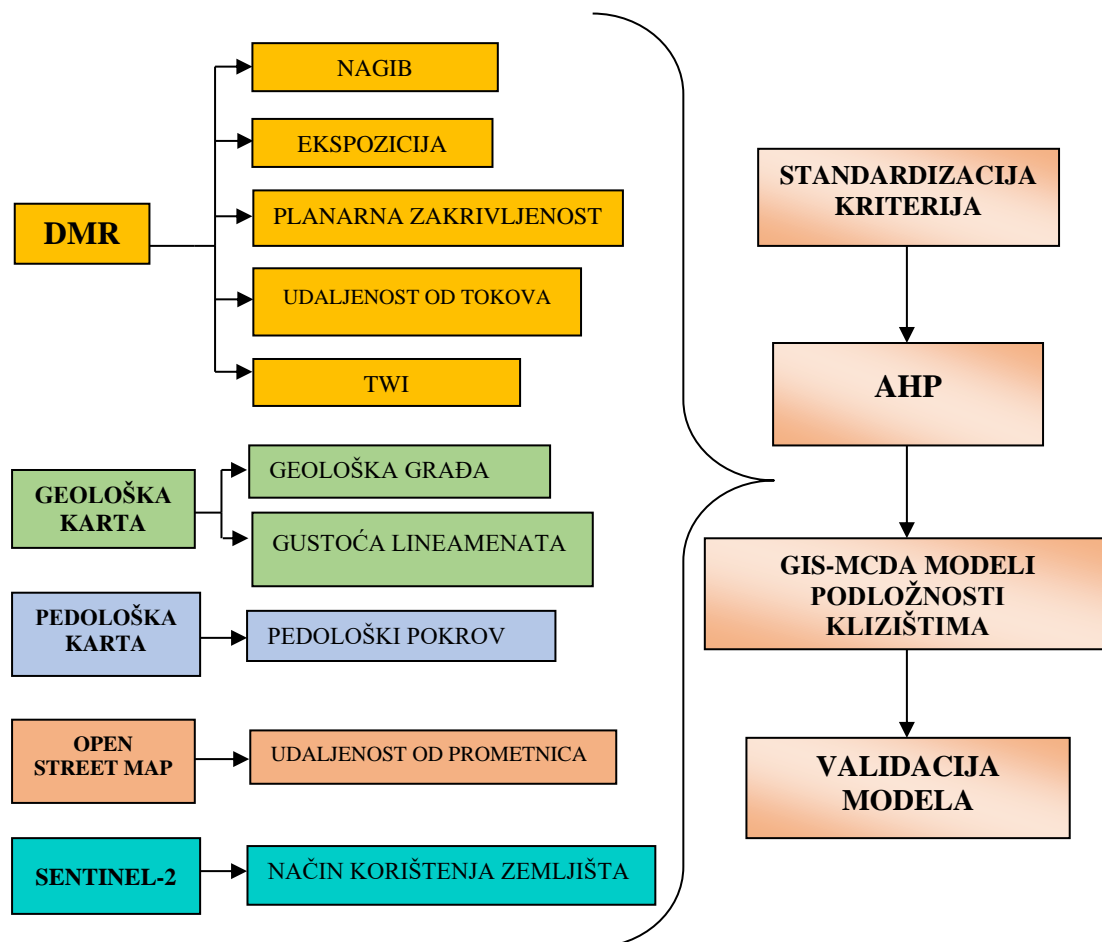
DMR

NAGIB

EKSPOZICIJA

PLANARNA ZAKRIVLJENOST

UDALJENOST OD TOKOVA

TWI

GEOLOŠKA KARTA

GEOLOŠKA GRAĐA

GUSTOĆA LINEAMENATA

PEDOLOŠKA KARTA

PEDOLOŠKI POKROV

OPEN STREET MAP

UDALJENOST OD PROMETNICA

SENTINEL-2

NAČIN KORIŠTENJA ZEMLJIŠTA

STANDARDIZACIJA KRITERIJA

AHP

GIS-MCDA MODELI PODLOŽNOSTI KLIZIŠTIMA

VALIDACIJA MODELA